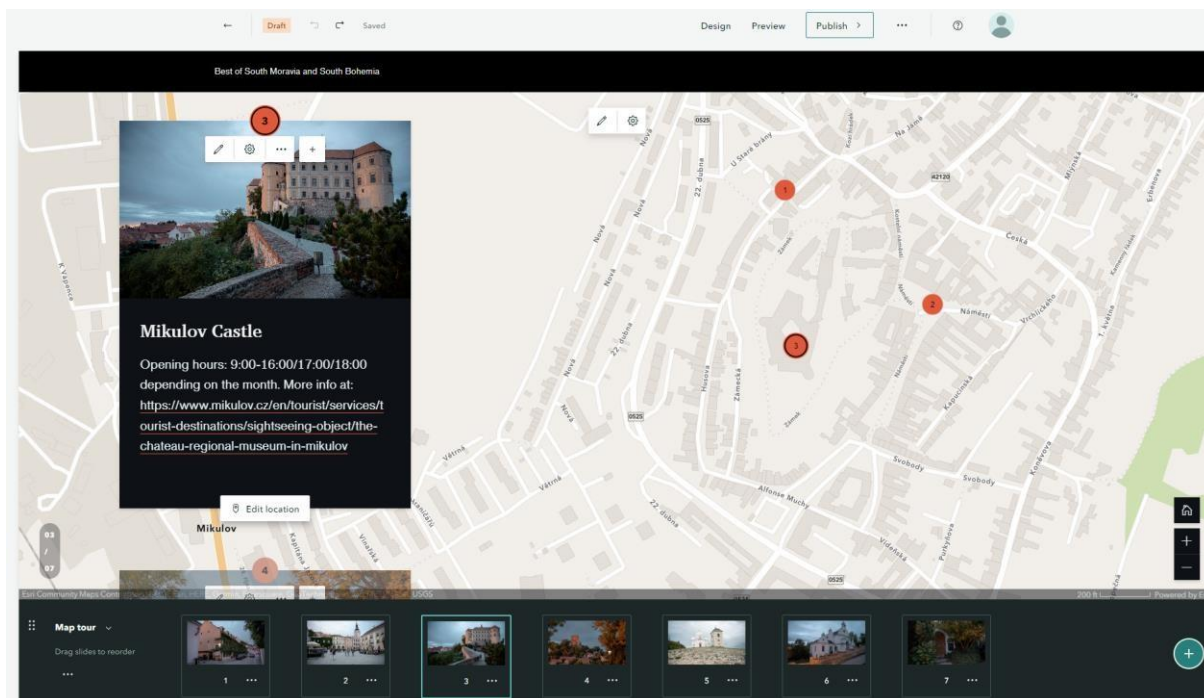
← Draft Saved

Design Preview Publish > ··· ?

Best of South Moravia and South Bohemia

3

Mikulov Castle

Opening hours: 9:00-16:00/17:00/18:00 depending on the month. More info at: https://www.mikulov.cz/en/tourist/services/tourist-destinations/sightseeing-object/the-chateau-regional-museum-in-mikulov

Edit location

Mikulov

03 / 07

4

1

2

3

0525

U Staré brány

Na Jámě

Nová

22. dubna

Zámecká

Hlavní

Náměstí

Vrchlického

Česká

Svobody

Alfonse Muchy

Vídeňská

Větrná

Koněvova

Kapucínská

Husova

Purkyňova

K Vápence

Mlýnská

Erbenova

T. Kaplana

Esri Community Maps Con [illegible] USGS

200 ft Powered by E

Map tour

Drag slides to reorder

···

1 ···

2 ···

3 ···

4 ···

5 ···

6 ···

7 ···

+